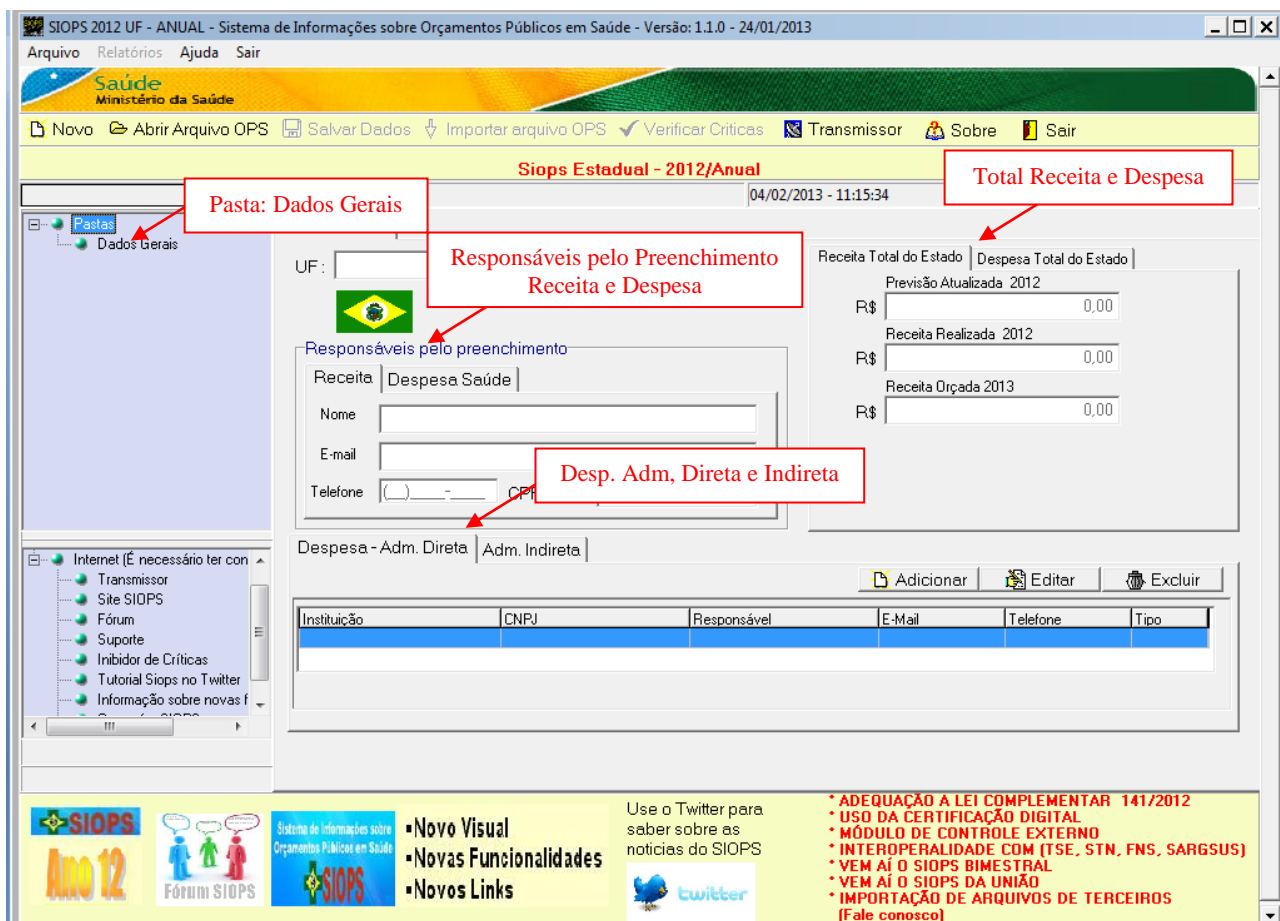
SIOPS 2012 UF - ANUAL - Sistema de Informações sobre Orçamentos Públicos em Saúde - Versão: 1.1.0 - 24/01/2013

Arquivo Relatórios Ajuda Sair

Saúde
Ministério da Saúde

Novo Abrir Arquivo OPS Salvar Dados Importar arquivo OPS Verificar Criticas Transmissor Sobre Sair

Siops Estadual - 2012/Anual

04/02/2013 - 11:15:34

Pasta: Dados Gerais

Total Receita e Despesa

Pastas
Dados Gerais

UF :

Responsáveis pelo Preenchimento Receita e Despesa

Receita Total do Estado | Despesa Total do Estado

Previsão Atualizada 2012
R$ 0,00
Receita Realizada 2012
R$ 0,00
Receita Orçada 2013
R$ 0,00

Responsáveis pelo preenchimento
Receita | Despesa Saúde
Nome
E-mail
Telefone (__)____-____ CPF

Desp. Adm, Direta e Indireta

Despesa - Adm. Direta | Adm. Indireta

Adicionar Editar Excluir

| Instituição | CNPJ | Responsável | E-Mail | Telefone | Tipo |
|---|---|---|---|---|---|
| | | | | | |

Internet (É necessário ter con
Transmissor
Site SIOPS
Fórum
Suporte
Inibidor de Críticas
Tutorial Siops no Twitter
Informação sobre novas f

SIOPS Ano 12

Fórum SIOPS

Sistema de Informações sobre Orçamentos Públicos em Saúde SIOPS

▪Novo Visual
▪Novas Funcionalidades
▪Novos Links

Use o Twitter para saber sobre as noticias do SIOPS

twitter

* ADEQUAÇÃO A LEI COMPLEMENTAR 141/2012
* USO DA CERTIFICAÇÃO DIGITAL
* MÓDULO DE CONTROLE EXTERNO
* INTEROPERALIDADE COM (TSE, STN, FNS, SARGSUS)
* VEM AÍ O SIOPS BIMESTRAL
* VEM AÍ O SIOPS DA UNIÃO
* IMPORTAÇÃO DE ARQUIVOS DE TERCEIROS
(Fale conosco)